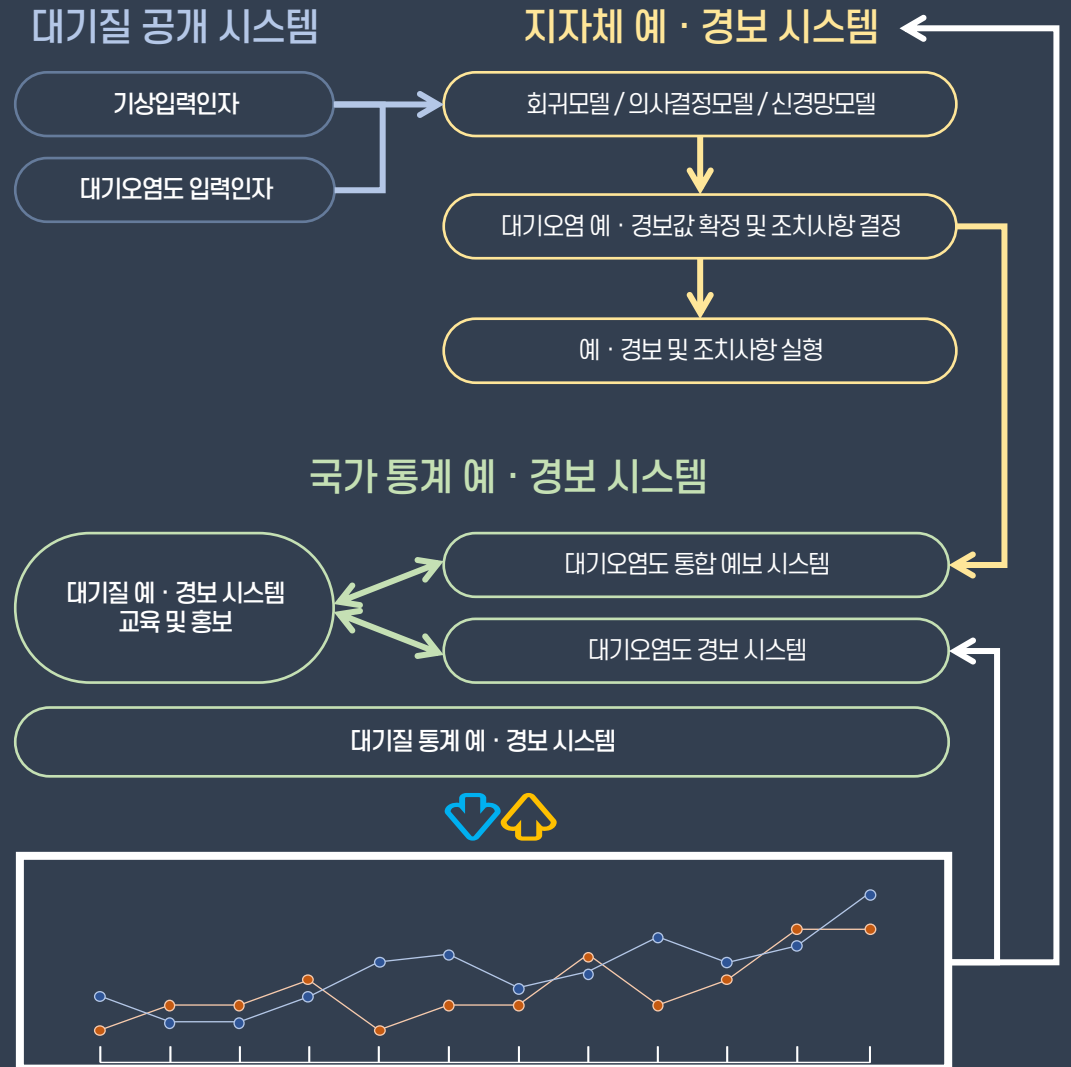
대기질 공개 시스템

지자체 예 · 경보 시스템

기상입력인자

대기오염도 입력인자

회귀모델 / 의사결정모델 / 신경망모델

대기오염 예 · 경보값 확정 및 조치사항 결정

예 · 경보 및 조치사항 실형

국가 통계 예 · 경보 시스템

대기질 예 · 경보 시스템 교육 및 홍보

대기오염도 통합 예보 시스템

대기오염도 경보 시스템

대기질 통계 예 · 경보 시스템